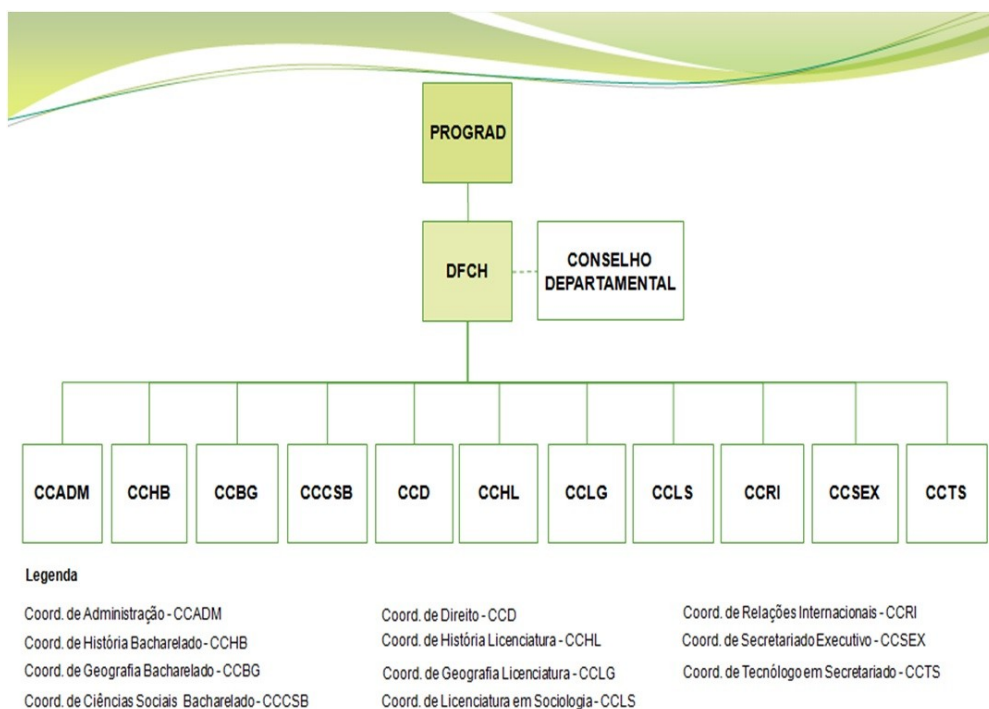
PROGRAD

DFCH

CONSELHO DEPARTAMENTAL

CCADM

CCHB

CCBG

CCCSB

CCD

CCHL

CCLG

CCLS

CCRI

CCSEX

CCTS

Legenda

Coord. de Administração - CCADM
Coord. de História Bacharelado - CCHB
Coord. de Geografia Bacharelado - CCBG
Coord. de Ciências Sociais Bacharelado - CCCSB

Coord. de Direito - CCD
Coord. de História Licenciatura - CCHL
Coord. de Geografia Licenciatura - CCLG
Coord. de Licenciatura em Sociologia - CCLS

Coord. de Relações Internacionais - CCRI
Coord. de Secretariado Executivo - CCSEX
Coord. de Tecnólogo em Secretariado - CCTS